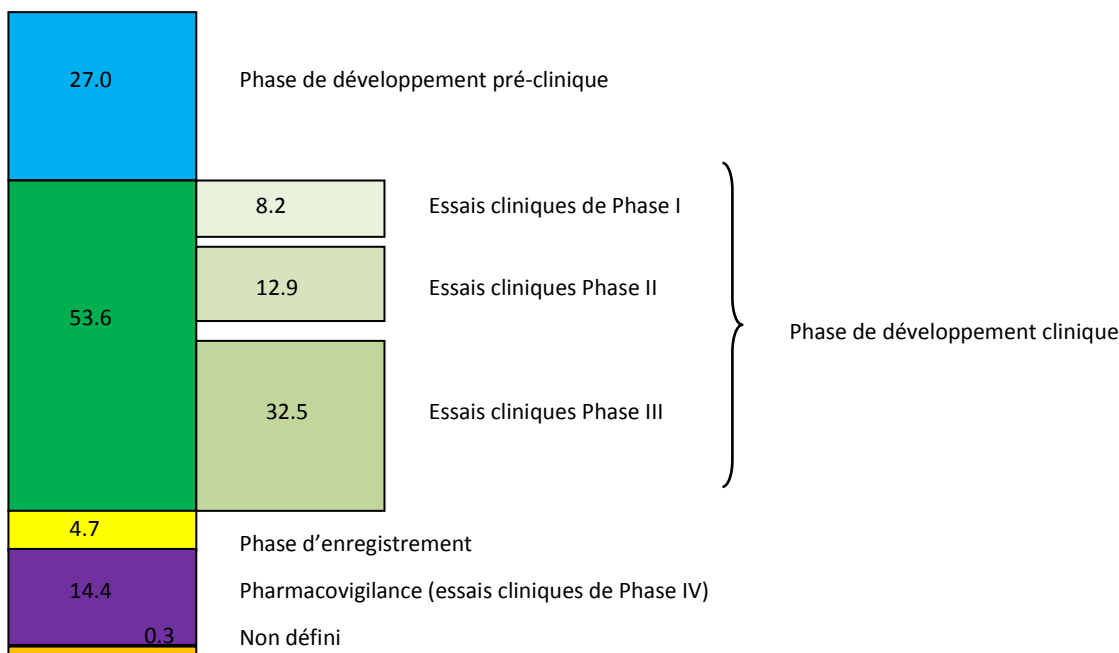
27.0 Phase de développement pré-clinique

53.6

8.2 Essais cliniques de Phase I

12.9 Essais cliniques Phase II

32.5 Essais cliniques Phase III

Phase de développement clinique

4.7 Phase d’enregistrement

14.4 Pharmacovigilance (essais cliniques de Phase IV)

0.3 Non défini